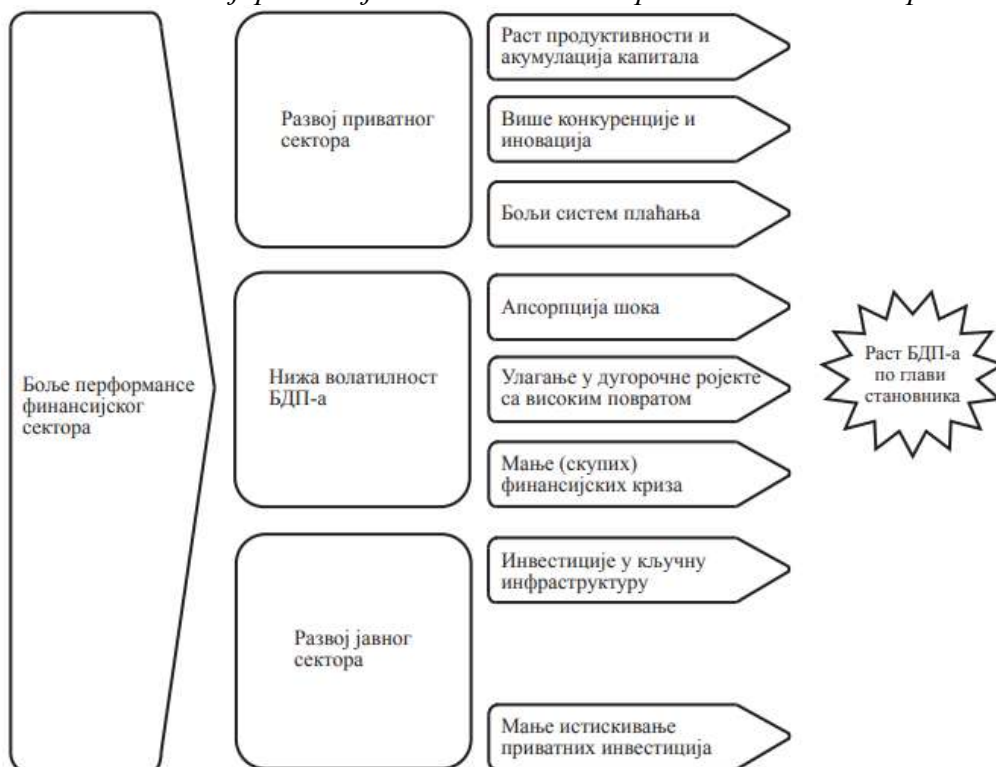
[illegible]

Боље перформансе финансијског сектора

Развој приватног сектора

Раст продуктивности и акумулација капитала

Више конкуренције и иновација

Бољи систем плаћања

Нижа волатилност БДП-а

Апсорпција шока

Улагање у дугорочне ројекте са високим повратом

Мање (скупих) финансијских криза

Развој јавног сектора

Инвестиције у кључну инфраструктуру

Мање истискивање приватних инвестиција

Раст БДП-а по глави становника